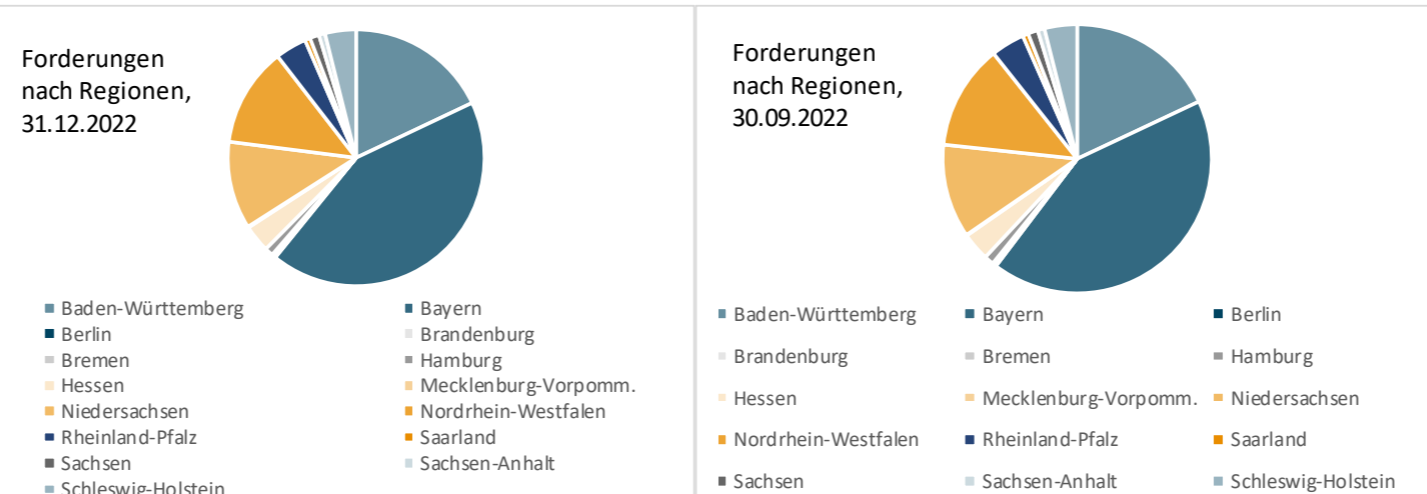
Forderungen nach Regionen, 31.12.2022

Baden-Württemberg
Bayern
Berlin
Brandenburg
Bremen
Hamburg
Hessen
Mecklenburg-Vorpomm.
Niedersachsen
Nordrhein-Westfalen
Rheinland-Pfalz
Saarland
Sachsen
Sachsen-Anhalt
Schleswig-Holstein

Forderungen nach Regionen, 30.09.2022

Baden-Württemberg
Bayern
Berlin
Brandenburg
Bremen
Hamburg
Hessen
Mecklenburg-Vorpomm.
Niedersachsen
Nordrhein-Westfalen
Rheinland-Pfalz
Saarland
Sachsen
Sachsen-Anhalt
Schleswig-Holstein